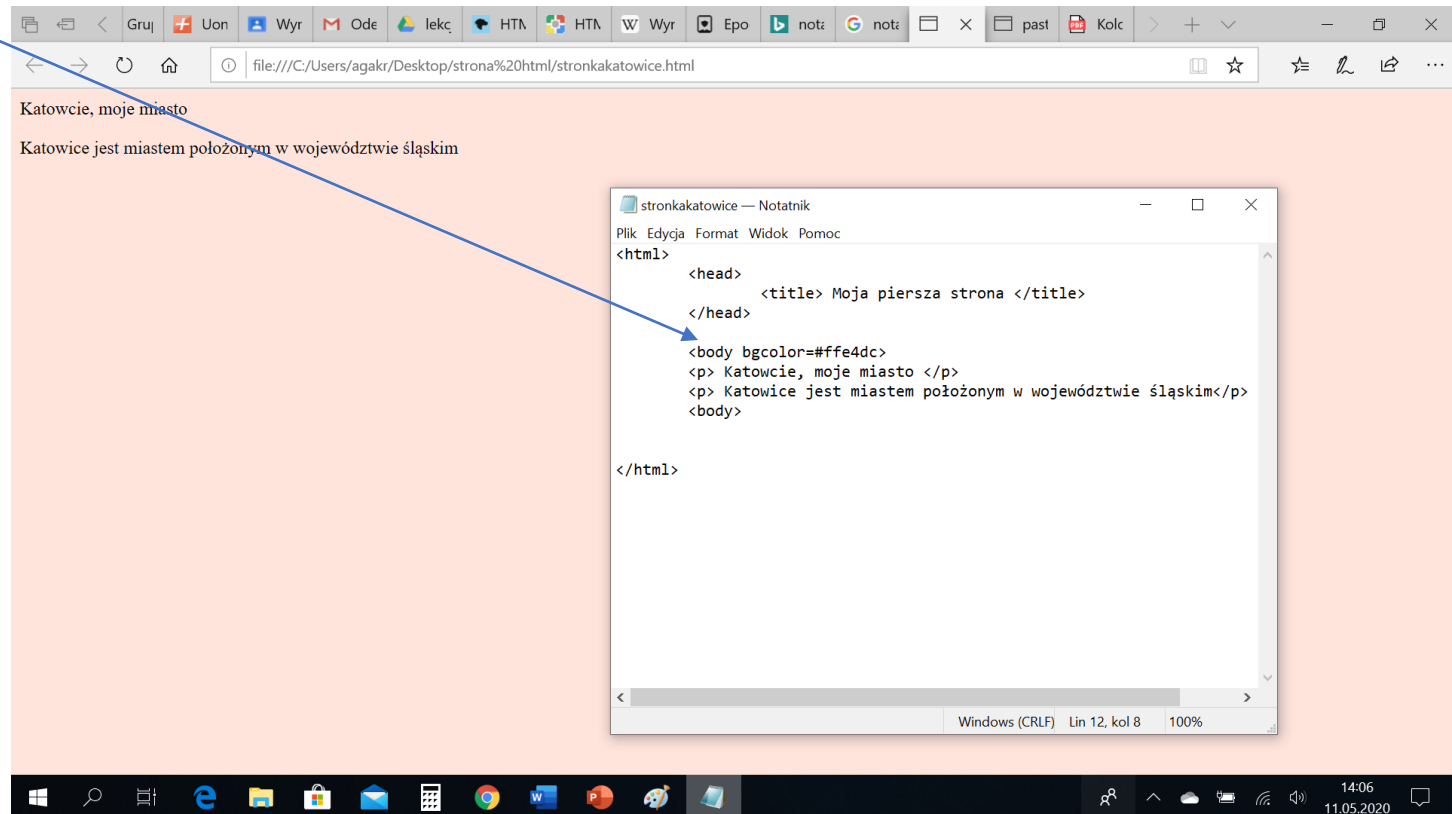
Gru| Uon Wyr Ode lekç HTM HTM Wyr Epo nota nota past Kolc

file:///C:/Users/agakr/Desktop/strona%20html/stronkakatowice.html

Katowcie, moje miasto

Katowice jest miastem położonym w województwie śląskim

stronkakatowice — Notatnik

Plik Edycja Format Widok Pomoc

```
<html>
	<head>
		<title> Moja piersza strona </title>
	</head>

	<body bgcolor=#ffe4dc>
	<p> Katowcie, moje miasto </p>
	<p> Katowice jest miastem położonym w województwie śląskim</p>
	<body>


</html>
```

Windows (CRLF) Lin 12, kol 8 100%

14:06
11.05.2020